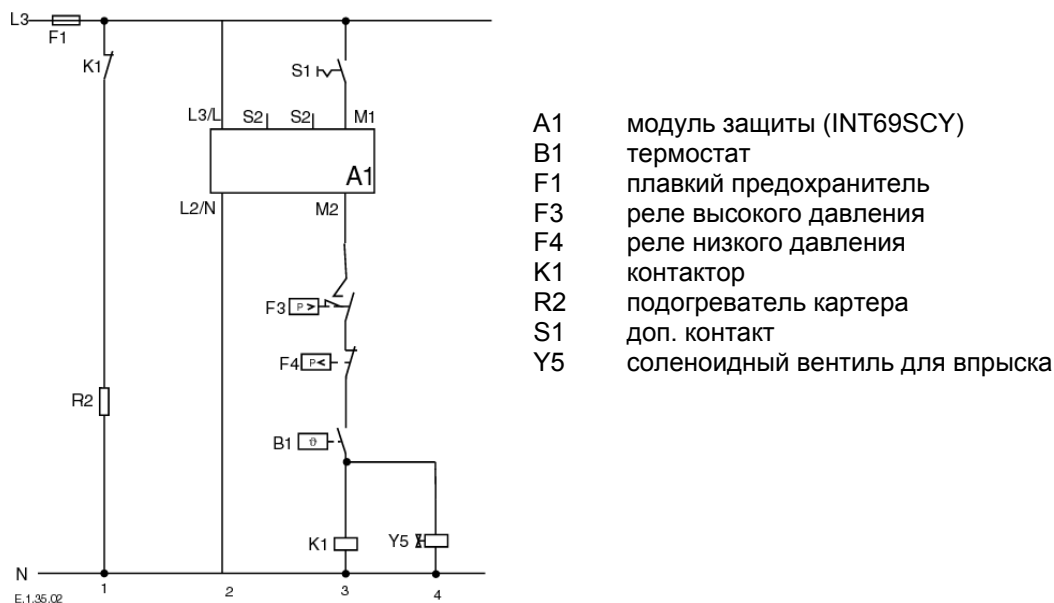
L3
F1
K1
S1
L3/L
S2
S2
M1
A1
L2/N
M2
F3 P>
F4 P<
R2
B1 ϑ
K1
Y5
N
1
2
3
4
E.1.35.02

| | |
|---|---|
| A1 | модуль защиты (INT69SCY) |
| B1 | термостат |
| F1 | плавкий предохранитель |
| F3 | реле высокого давления |
| F4 | реле низкого давления |
| K1 | контактор |
| R2 | подогреватель картера |
| S1 | доп. контакт |
| Y5 | соленоидный вентиль для впрыска |